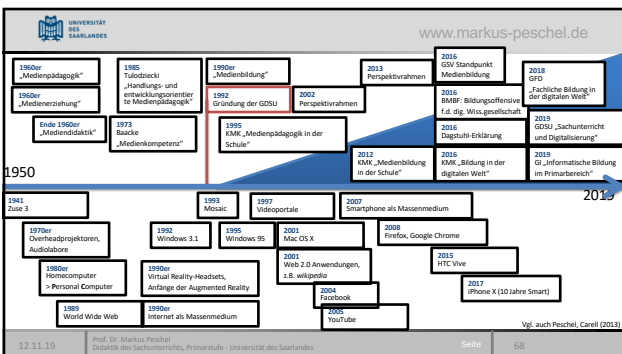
UNIVERSITÄT DES SAARLANDES

www.markus-peschel.de

1960er „Medienpädagogik"

1960er „Medienerziehung"

Ende 1960er „Mediendidaktik"

1985 Tulodziecki „Handlungs- und entwicklungsorientierte Medienpädagogik"

1973 Baacke „Medienkompetenz"

1990er „Medienbildung"

1992 Gründung der GDSU

2002 Perspektivrahmen

1995 KMK „Medienpädagogik in der Schule"

2013 Perspektivrahmen

2016 GSV Standpunkt Medienbildung

2016 BMBF: Bildungsoffensive f.d. dig. Wiss.gesellschaft

2016 Dagstuhl-Erklärung

2012 KMK „Medienbildung in der Schule"

2016 KMK „Bildung in der digitalen Welt"

2018 GFD „Fachliche Bildung in der digitalen Welt"

2019 GDSU „Sachunterricht und Digitalisierung"

2019 GI „Informatische Bildung im Primarbereich"

1950

2019

1941 Zuse 3

1970er Overheadprojektoren, Audiolabore

1980er Homecomputer > Personal Computer

1989 World Wide Web

1992 Windows 3.1

1990er Virtual Reality-Headsets, Anfänge der Augmented Reality

1990er Internet als Massenmedium

1993 Mosaic

1995 Windows 95

1997 Videoportale

2001 Mac OS X

2001 Web 2.0 Anwendungen, z.B. *wikipedia*

2004 Facebook

2005 YouTube

2007 Smartphone als Massenmedium

2008 Firefox, Google Chrome

2015 HTC Vive

2017 iPhone X (10 Jahre Smart)

Vgl. auch Peschel, Carell (2013)

12.11.19 Prof. Dr. Markus Peschel Didaktik des Sachunterrichts, Primarstufe - Universität des Saarlandes Seite 68